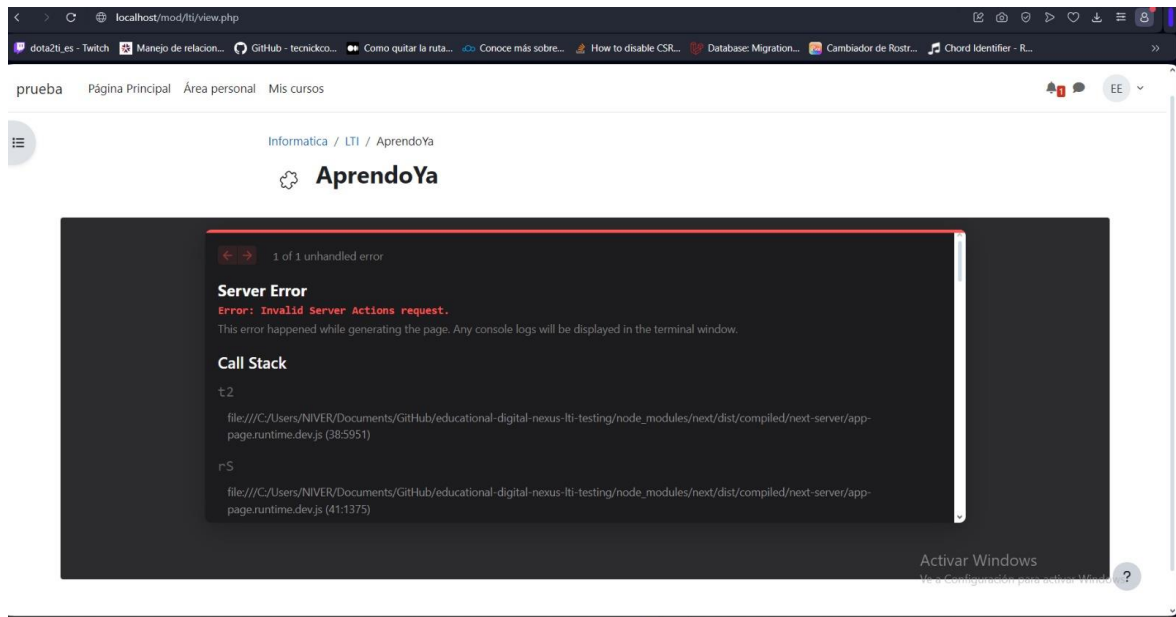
localhost/mod/lti/view.php

dota2ti_es - Twitch | Manejo de relacion... | GitHub - tecnickco... | Como quitar la ruta... | Conoce más sobre... | How to disable CSR... | Database: Migration... | Cambiador de Rostr... | Chord Identifier - R...

prueba Página Principal Área personal Mis cursos

1

EE

Informatica / LTI / AprendoYa

AprendoYa

1 of 1 unhandled error

Server Error

Error: Invalid Server Actions request.

This error happened while generating the page. Any console logs will be displayed in the terminal window.

Call Stack

t2

file:///C:/Users/NIVER/Documents/GitHub/educational-digital-nexus-lti-testing/node_modules/next/dist/compiled/next-server/app-page.runtime.dev.js (38:5951)

rS

file:///C:/Users/NIVER/Documents/GitHub/educational-digital-nexus-lti-testing/node_modules/next/dist/compiled/next-server/app-page.runtime.dev.js (41:1375)

Activar Windows

Ve a Configuración para activar Windows.

?